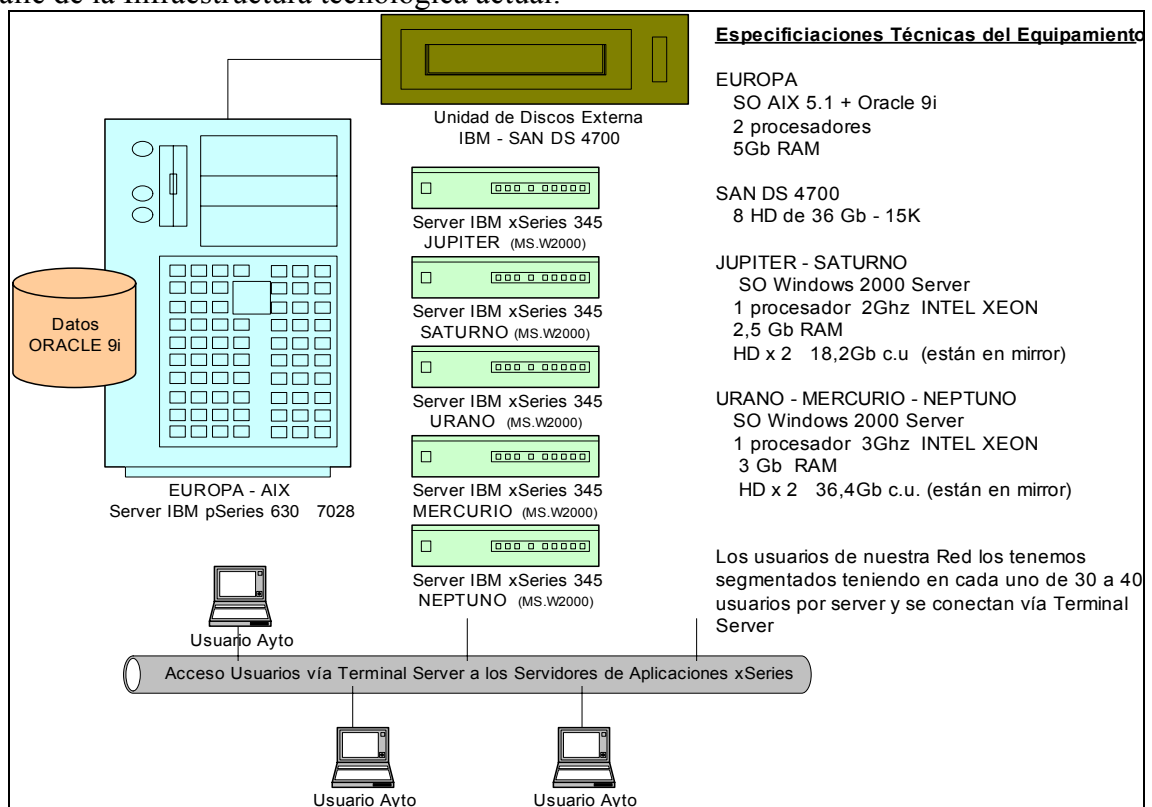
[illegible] de la infraestructura tecnológica actual:

Unidad de Discos Externa
IBM - SAN DS 4700

Datos
ORACLE 9i

EUROPA - AIX
Server IBM pSeries 630 7028

Server IBM xSeries 345
JUPITER (MS.W2000)

Server IBM xSeries 345
SATURNO (MS.W2000)

Server IBM xSeries 345
URANO (MS.W2000)

Server IBM xSeries 345
MERCURIO (MS.W2000)

Server IBM xSeries 345
NEPTUNO (MS.W2000)

Especificiaciones Técnicas del Equipamiento

EUROPA
SO AIX 5.1 + Oracle 9i
2 procesadores
5Gb RAM

SAN DS 4700
8 HD de 36 Gb - 15K

JUPITER - SATURNO
SO Windows 2000 Server
1 procesador 2Ghz INTEL XEON
2,5 Gb RAM
HD x 2 18,2Gb c.u (están en mirror)

URANO - MERCURIO - NEPTUNO
SO Windows 2000 Server
1 procesador 3Ghz INTEL XEON
3 Gb RAM
HD x 2 36,4Gb c.u. (están en mirror)

Los usuarios de nuestra Red los tenemos segmentados teniendo en cada uno de 30 a 40 usuarios por server y se conectan vía Terminal Server

Usuario Ayto

Acceso Usuarios vía Terminal Server a los Servidores de Aplicaciones xSeries

Usuario Ayto

Usuario Ayto